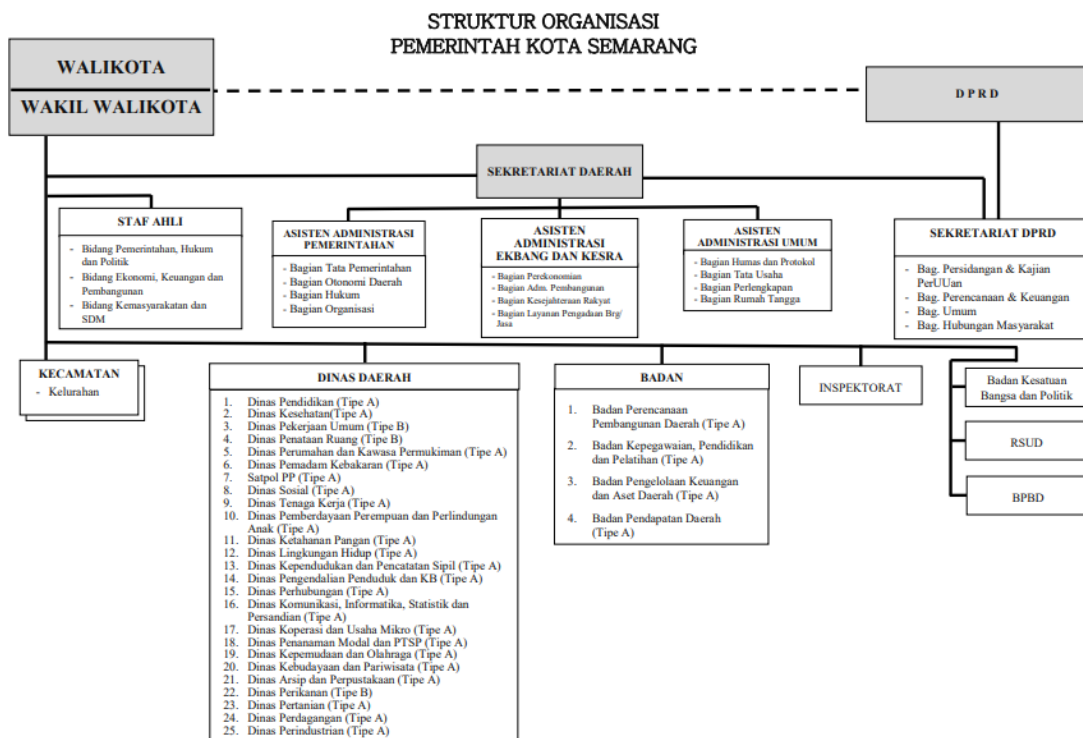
STRUKTUR ORGANISASI
PEMERINTAH KOTA SEMARANG

WALIKOTA

WAKIL WALIKOTA

DPRD

SEKRETARIAT DAERAH

STAF AHLI
- Bidang Pemerintahan, Hukum dan Politik
- Bidang Ekonomi, Keuangan dan Pembangunan
- Bidang Kemasyarakatan dan SDM

ASISTEN ADMINISTRASI PEMERINTAHAN
- Bagian Tata Pemerintahan
- Bagian Otonomi Daerah
- Bagian Hukum
- Bagian Organisasi

ASISTEN ADMINISTRASI EKBANG DAN KESRA
- Bagian Perekonomian
- Bagian Adm. Pembangunan
- Bagian Kesejahteraan Rakyat
- Bagian Layanan Pengadaan Brg/ Jasa

ASISTEN ADMINISTRASI UMUM
- Bagian Humas dan Protokol
- Bagian Tata Usaha
- Bagian Perlengkapan
- Bagian Rumah Tangga

SEKRETARIAT DPRD
- Bag. Persidangan & Kajian PerUUan
- Bag. Perencanaan & Keuangan
- Bag. Umum
- Bag. Hubungan Masyarakat

KECAMATAN
- Kelurahan

DINAS DAERAH
1. Dinas Pendidikan (Tipe A)
2. Dinas Kesehatan(Tipe A)
3. Dinas Pekerjaan Umum (Tipe B)
4. Dinas Penataan Ruang (Tipe B)
5. Dinas Perumahan dan Kawasa Permukiman (Tipe A)
6. Dinas Pemadam Kebakaran (Tipe A)
7. Satpol PP (Tipe A)
8. Dinas Sosial (Tipe A)
9. Dinas Tenaga Kerja (Tipe A)
10. Dinas Pemberdayaan Perempuan dan Perlindungan Anak (Tipe A)
11. Dinas Ketahanan Pangan (Tipe A)
12. Dinas Lingkungan Hidup (Tipe A)
13. Dinas Kependudukan dan Pencatatan Sipil (Tipe A)
14. Dinas Pengendalian Penduduk dan KB (Tipe A)
15. Dinas Perhubungan (Tipe A)
16. Dinas Komunikasi, Informatika, Statistik dan Persandian (Tipe A)
17. Dinas Koperasi dan Usaha Mikro (Tipe A)
18. Dinas Penanaman Modal dan PTSP (Tipe A)
19. Dinas Kepemudaan dan Olahraga (Tipe A)
20. Dinas Kebudayaan dan Pariwisata (Tipe A)
21. Dinas Arsip dan Perpustakaan (Tipe A)
22. Dinas Perikanan (Tipe B)
23. Dinas Pertanian (Tipe A)
24. Dinas Perdagangan (Tipe A)
25. Dinas Perindustrian (Tipe A)

BADAN
1. Badan Perencanaan Pembangunan Daerah (Tipe A)
2. Badan Kepegawaian, Pendidikan dan Pelatihan (Tipe A)
3. Badan Pengelolaan Keuangan dan Aset Daerah (Tipe A)
4. Badan Pendapatan Daerah (Tipe A)

INSPEKTORAT

Badan Kesatuan Bangsa dan Politik

RSUD

BPBD